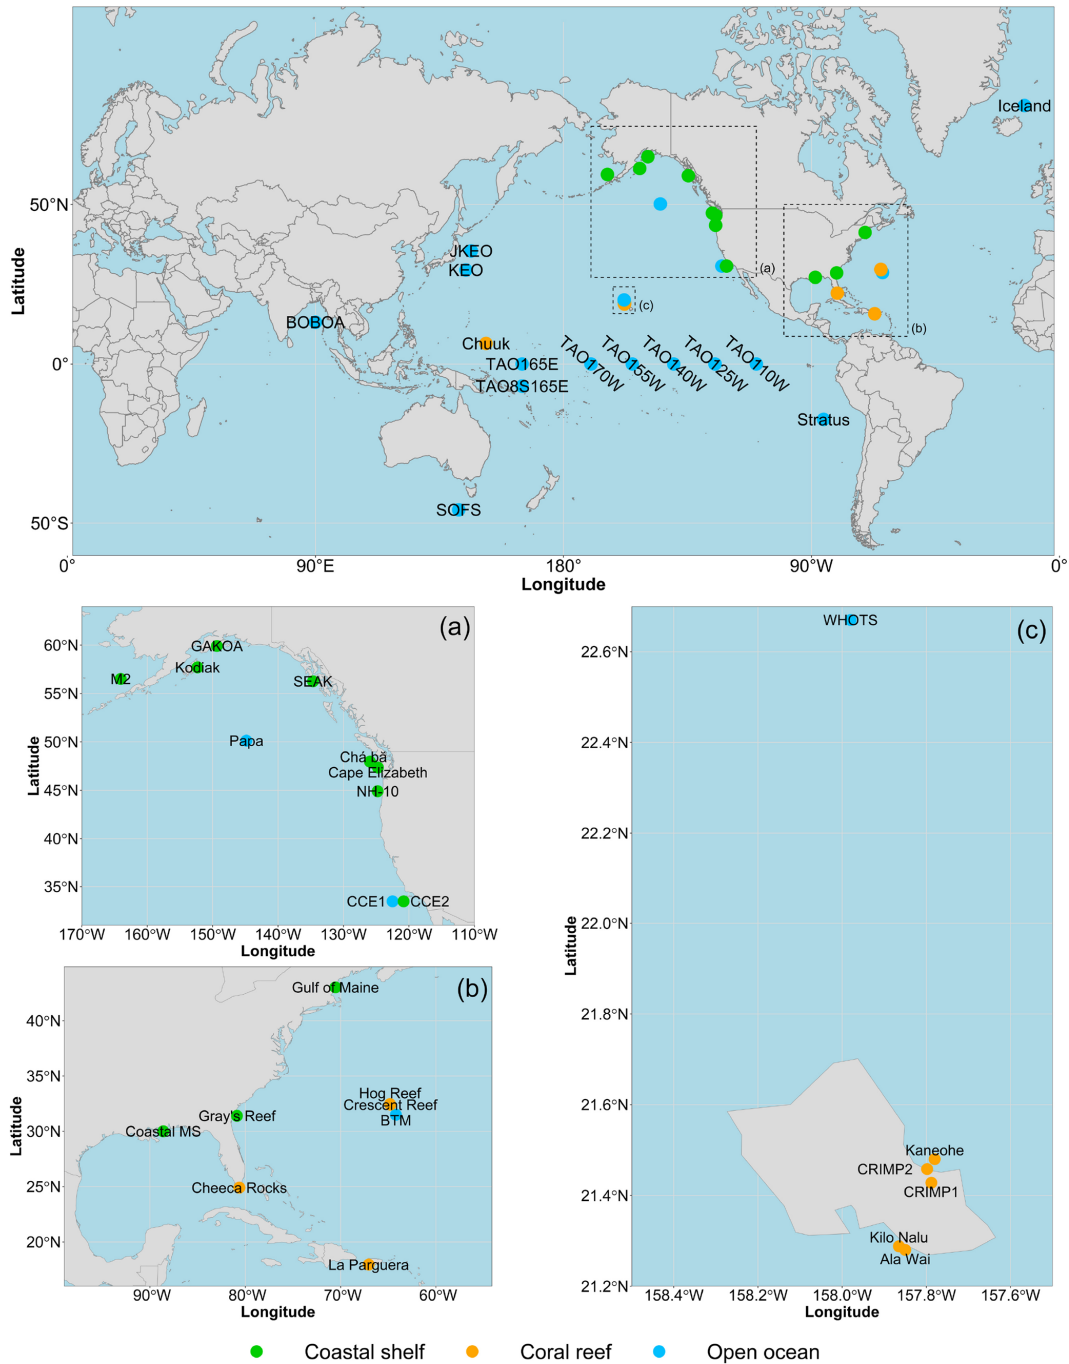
Iceland
50°N
JKEO
KEO
(a)
(c)
BOBOA
(b)
Chuuk
TAO165E
TAO8S165E
TAO170W
TAO155W
TAO140W
TAO125W
TAO110W
0°
Stratus
50°S
SOFS
Latitude
0°
90°E
180°
90°W
0°
Longitude

(a)
60°N
55°N
50°N
45°N
40°N
35°N
GAKOA
Kodiak
M2
SEAK
Papa
Chá bă
Cape Elizabeth
NH10
CCE1
CCE2
Latitude
170°W
160°W
150°W
140°W
130°W
120°W
110°W
Longitude

(b)
Gulf of Maine
40°N
35°N
30°N
25°N
20°N
Hog Reef
Crescent Reef
BTM
Gray's Reef
Coastal MS
Cheeca Rocks
La Parguera
Latitude
90°W
80°W
70°W
60°W
Longitude

(c)
WHOTS
22.6°N
22.4°N
22.2°N
22.0°N
21.8°N
21.6°N
21.4°N
21.2°N
Kaneohe
CRIMP2
CRIMP1
Kilo Nalu
Ala Wai
Latitude
158.4°W
158.2°W
158.0°W
157.8°W
157.6°W
Longitude

Coastal shelf
Coral reef
Open ocean